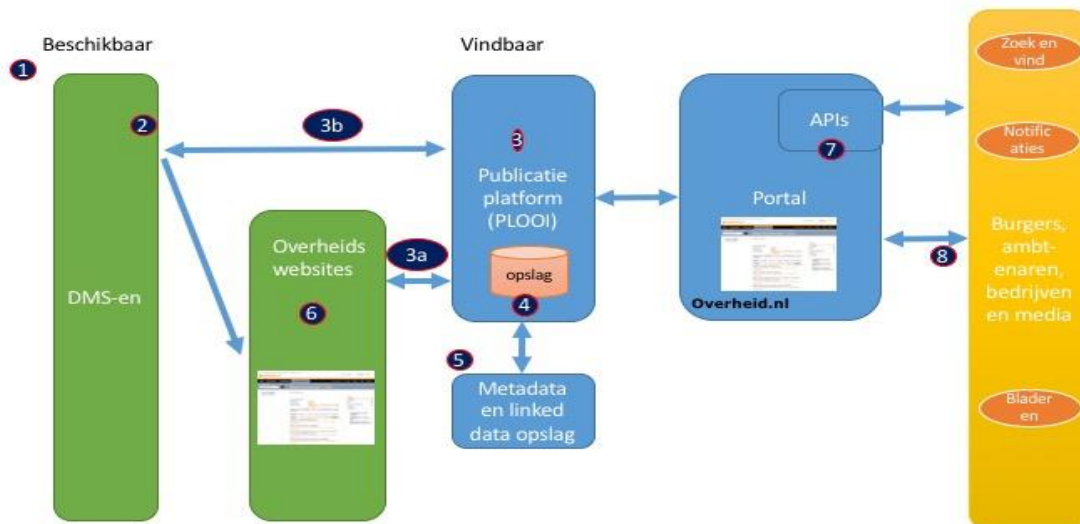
Beschikbaar

1

2

DMS-en

3b

Overheids websites

6

3a

Vindbaar

3

Publicatie platform (PLOOI)

opslag

4

5

Metadata en linked data opslag

APIs

7

Portal

Overheid.nl

8

Zoek en vind

Notific aties

Burgers, ambt- enaren, bedrijven en media

Blader en